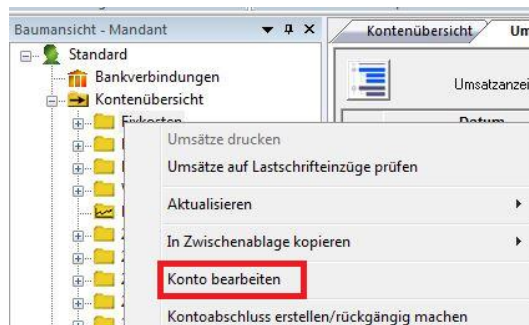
Baumansicht - Mandant
Standard
Bankverbindungen
Kontenübersicht
Fixkosten

Kontenübersicht
Um
Umsatzanzei
Datum

Umsätze drucken
Umsätze auf Lastschrifteinzüge prüfen
Aktualisieren
In Zwischenablage kopieren
Konto bearbeiten
Kontoabschluss erstellen/rückgängig machen